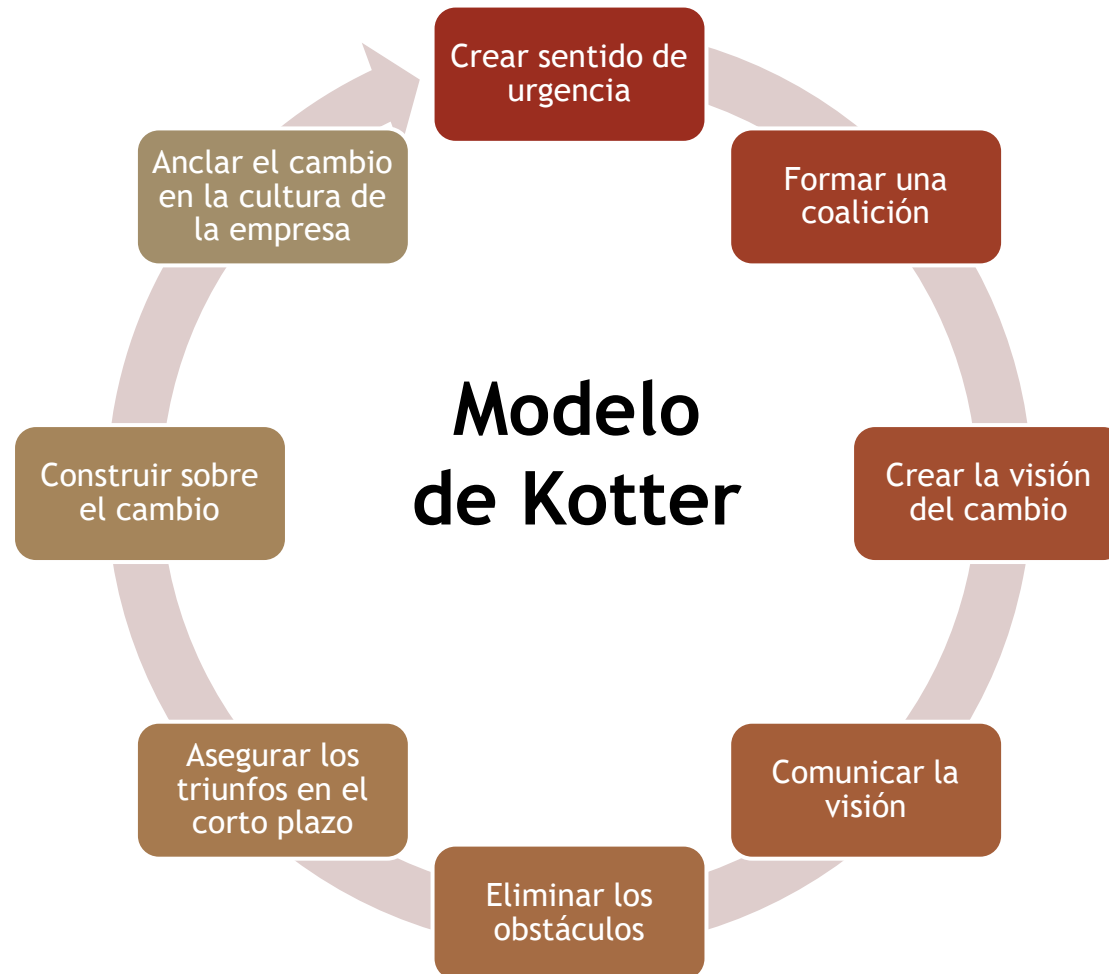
Crear sentido de urgencia

Formar una coalición

Crear la visión del cambio

Comunicar la visión

Eliminar los obstáculos

Asegurar los triunfos en el corto plazo

Construir sobre el cambio

Anclar el cambio en la cultura de la empresa

Modelo de Kotter